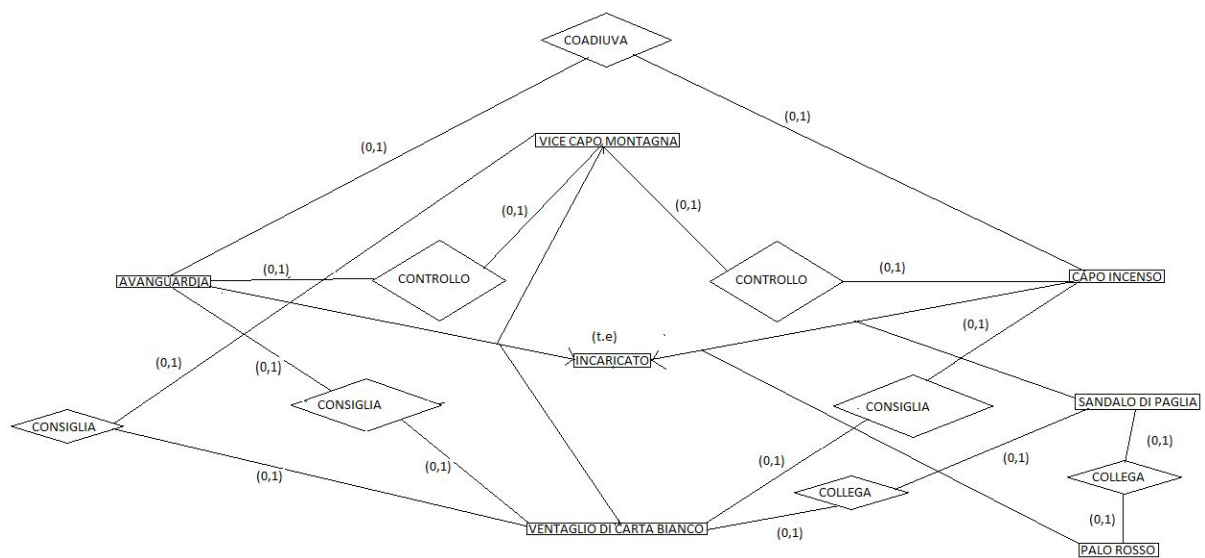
COADIUVA

(0,1)

(0,1)

VICE CAPO MONTAGNA

(0,1)

(0,1)

AVANGUARDIA

(0,1)

CONTROLLO

CONTROLLO

(0,1)

CAPO INCENSO

(t.e)

INCARICATO

(0,1)

(0,1)

(0,1)

CONSIGLIA

CONSIGLIA

CONSIGLIA

SANDALO DI PAGLIA

(0,1)

(0,1)

(0,1)

(0,1)

(0,1)

COLLEGA

COLLEGA

VENTAGLIO DI CARTA BIANCO

(0,1)

(0,1)

PALO ROSSO